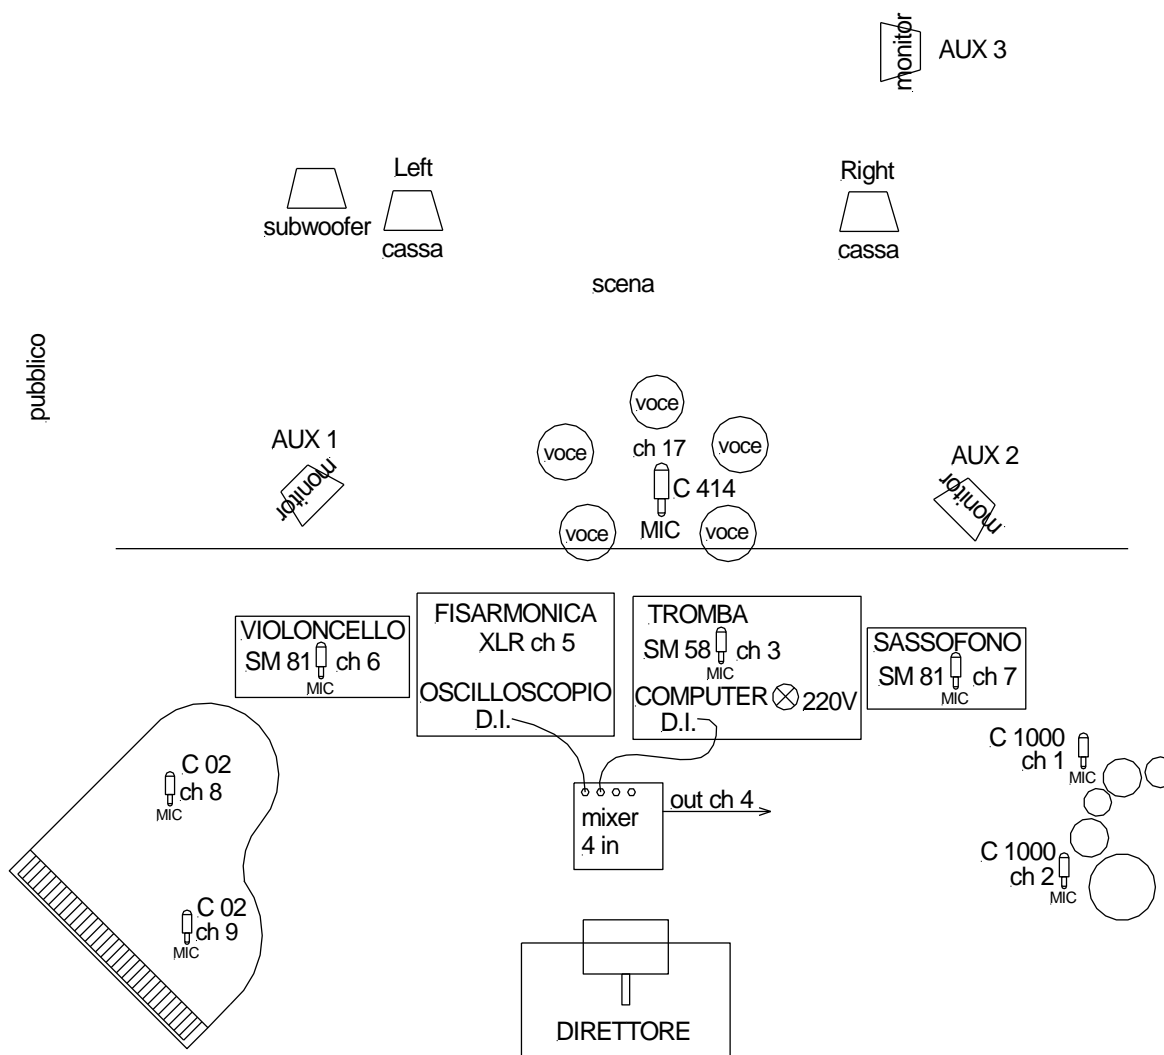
monitor AUX 3

Left
subwoofer
cassa

Right
cassa

scena

pubblico

voce
voce
ch 17
voce
AUX 1
monitor
C 414
MIC
voce
voce
AUX 2
monitor

VIOLONCELLO
SM 81 ch 6
MIC

FISARMONICA
XLR ch 5
OSCILLOSCOPIO
D.I.

TROMBA
SM 58 ch 3
MIC
COMPUTER 220V
D.I.

SASSOFONO
SM 81 ch 7
MIC

C 02
ch 8
MIC

C 02
ch 9
MIC

mixer
4 in
out ch 4

C 1000
ch 1
MIC

C 1000
ch 2
MIC

DIRETTORE